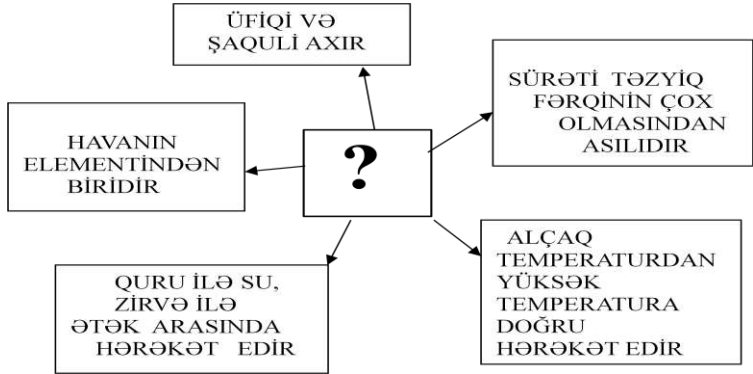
ÜFİQİ VƏ ŞAQULİ AXIR

SÜRƏTİ TƏZYİQ FƏRQİNİN ÇOX OLMASINDAN ASILIDIR

HAVANIN ELEMENTİNDƏN BİRİDİR

?

ALÇAQ TEMPERATURDAN YÜKSƏK TEMPERATURA DOĞRU HƏRƏKƏT EDİR

QURU İLƏ SU, ZİRVƏ İLƏ ƏTƏK ARASINDA HƏRƏKƏT EDİR